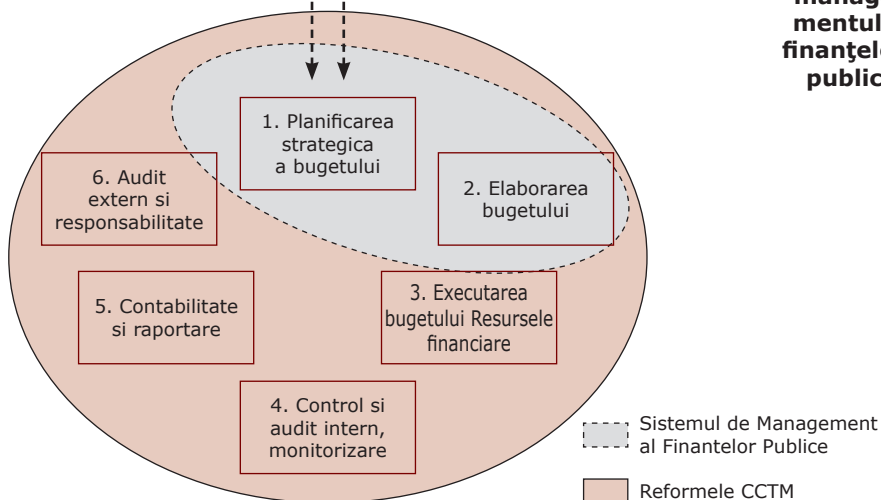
manag
mentul
finanţele
public

1. Planificarea strategica a bugetului

2. Elaborarea bugetului

6. Audit extern si responsabilitate

5. Contabilitate si raportare

3. Executarea bugetului Resursele financiare

4. Control si audit intern, monitorizare

Sistemul de Management al Finantelor Publice

Reformele CCTM